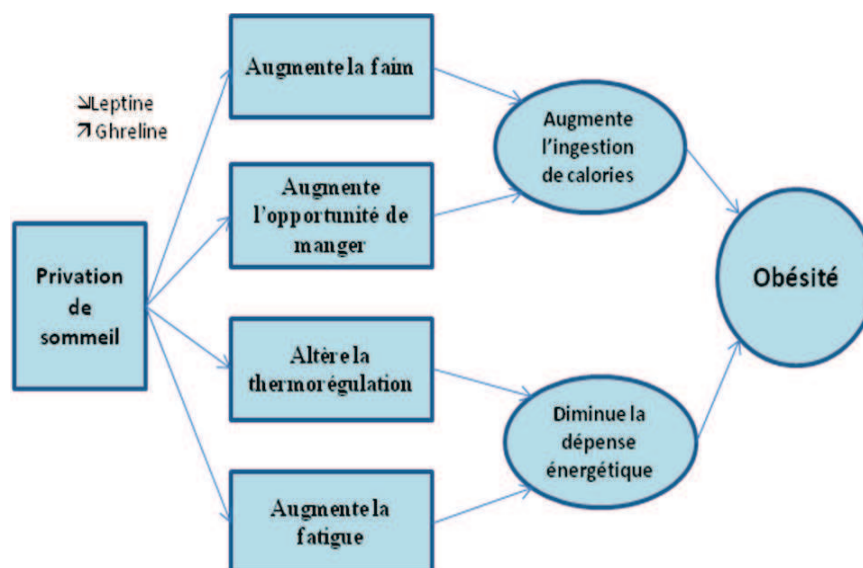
Privation de sommeil

↘Leptine
↗Ghreline

Augmente la faim

Augmente l'opportunité de manger

Altère la thermorégulation

Augmente la fatigue

Augmente l'ingestion de calories

Diminue la dépense énergétique

Obésité